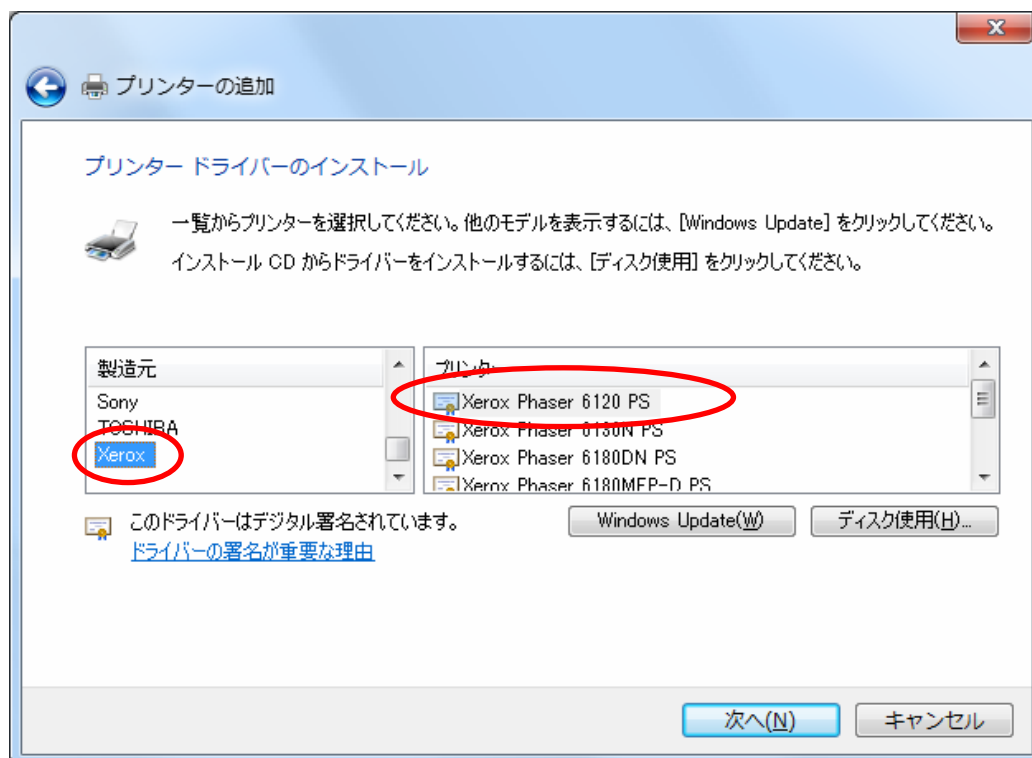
プリンターの追加

プリンター ドライバーのインストール

一覧からプリンターを選択してください。他のモデルを表示するには、[Windows Update] をクリックしてください。

インストール CD からドライバーをインストールするには、[ディスク使用] をクリックしてください。

| 製造元 | プリンター |
|---|---|
| Sony | Xerox Phaser 6120 PS |
| TOSHIBA | Xerox Phaser 6130N PS |
| Xerox | Xerox Phaser 6180DN PS |
| | Xerox Phaser 6180MFP-D PS |

このドライバーはデジタル署名されています。
ドライバーの署名が重要な理由

Windows Update(W)
ディスク使用(H)...

次へ(N)
キャンセル